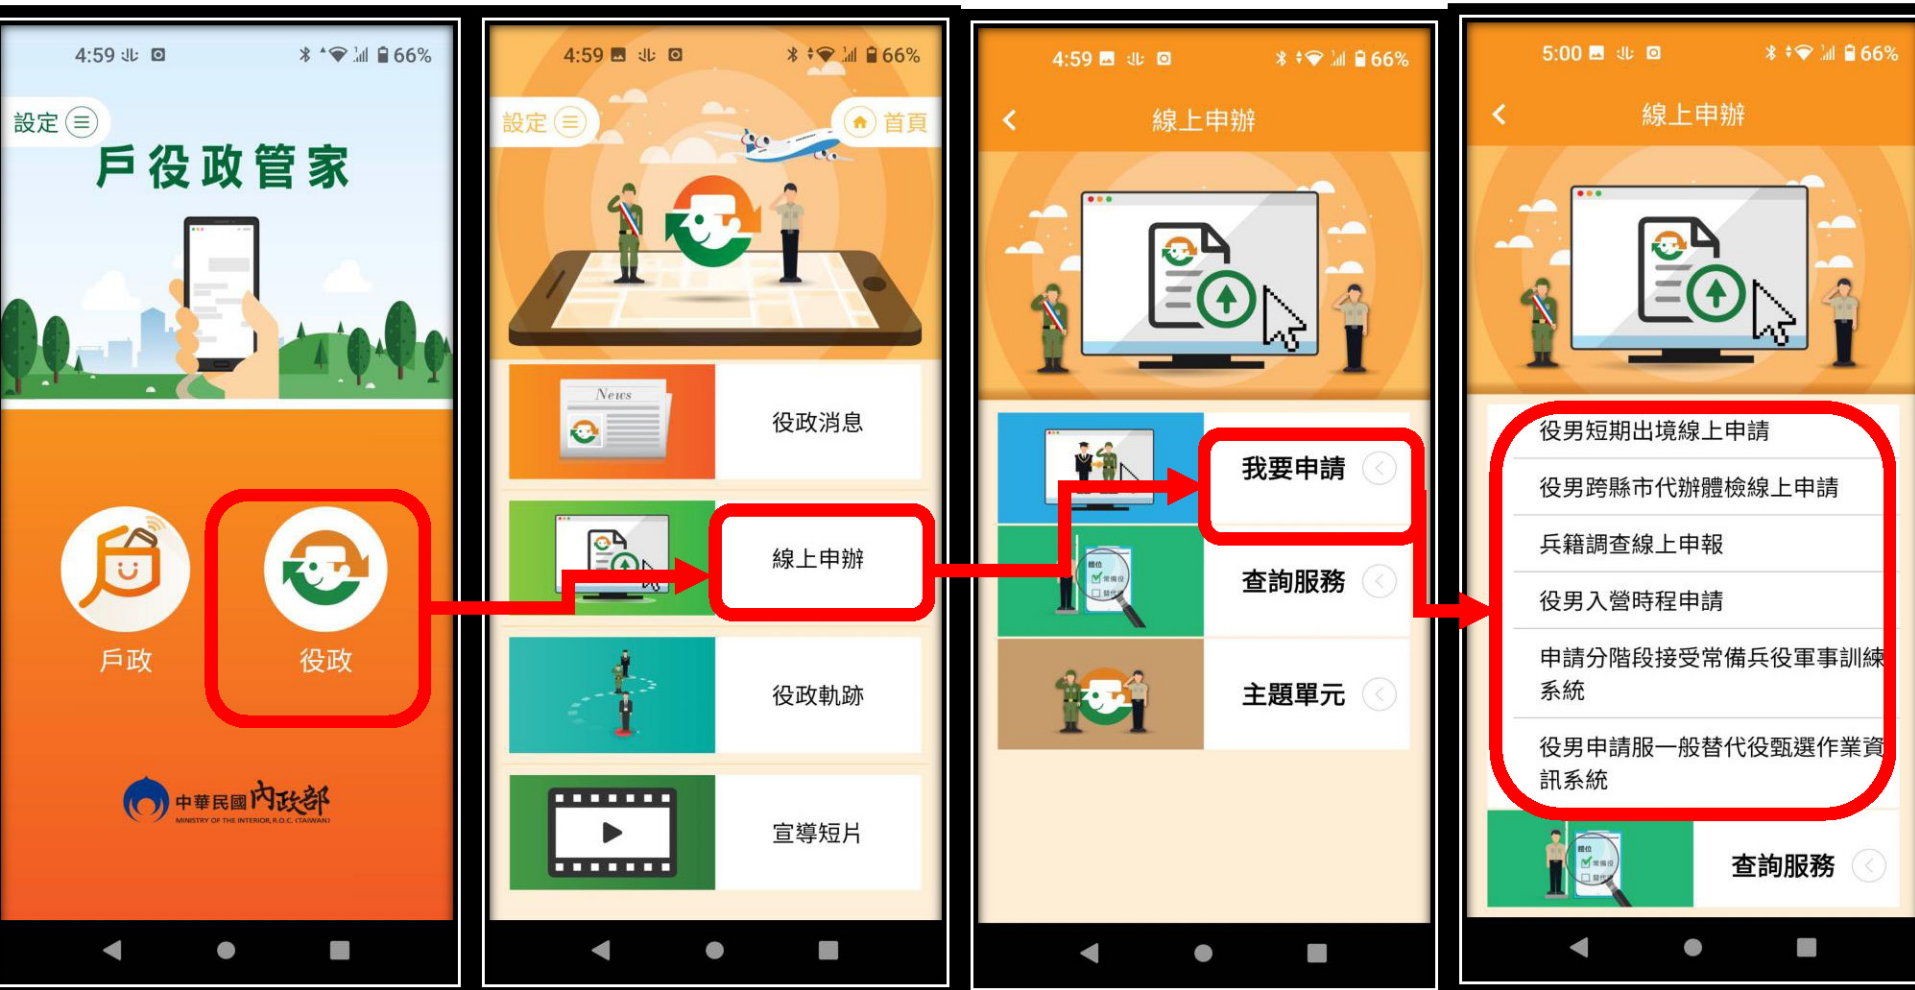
4:59 66%

設定

戶役政管家

戶政

役政

中華民國內政部
MINISTRY OF THE INTERIOR, R.O.C. (TAIWAN)

4:59 66%

設定

首頁

News

役政消息

線上申辦

役政軌跡

宣導短片

4:59 66%

線上申辦

我要申請

查詢服務

主題單元

5:00 66%

線上申辦

役男短期出境線上申請

役男跨縣市代辦體檢線上申請

兵籍調查線上申報

役男入營時程申請

申請分階段接受常備兵役軍事訓練系統

役男申請服一般替代役甄選作業資訊系統

查詢服務